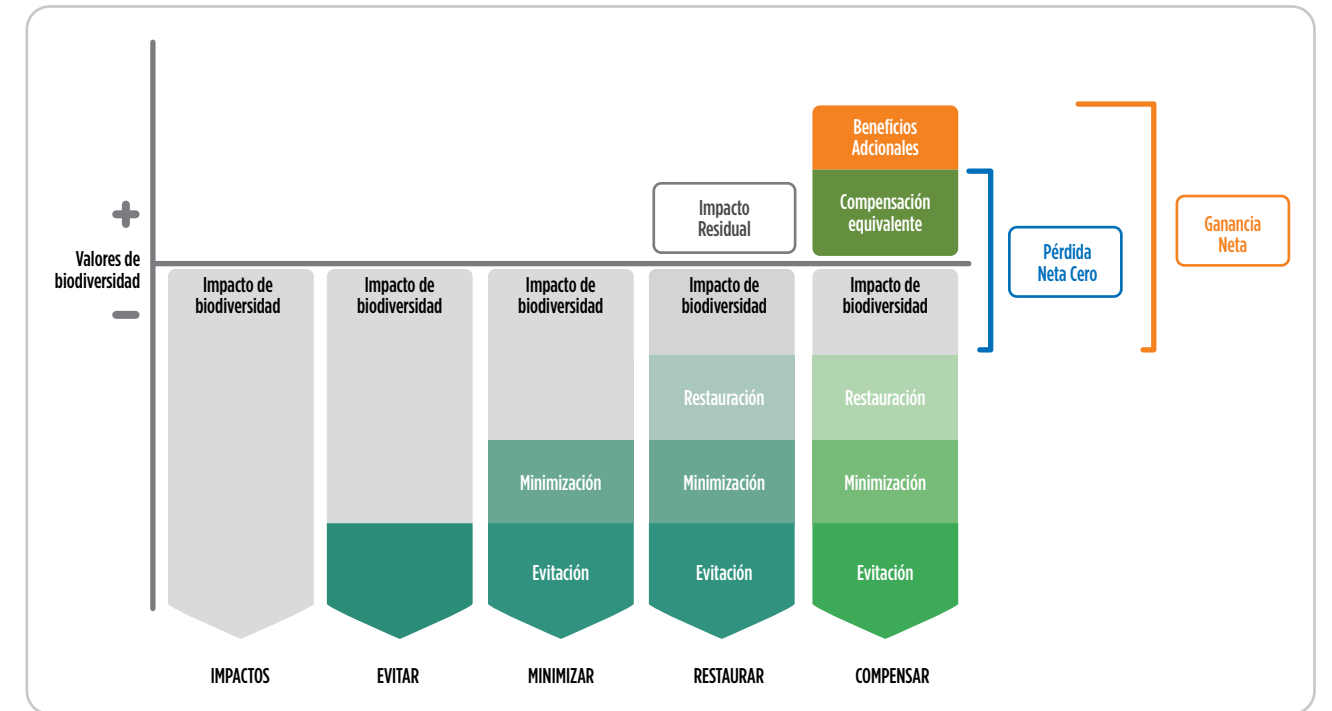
Beneficios Adcionales

Ganancia Neta

Impacto Residual

Compensación equivalente

Pérdida Neta Cero

+

Valores de biodiversidad

−

Impacto de biodiversidad

Impacto de biodiversidad

Impacto de biodiversidad

Minimización

Evitación

Impacto de biodiversidad

Restauración

Minimización

Evitación

Impacto de biodiversidad

Restauración

Minimización

Evitación

IMPACTOS

EVITAR

MINIMIZAR

RESTAURAR

COMPENSAR